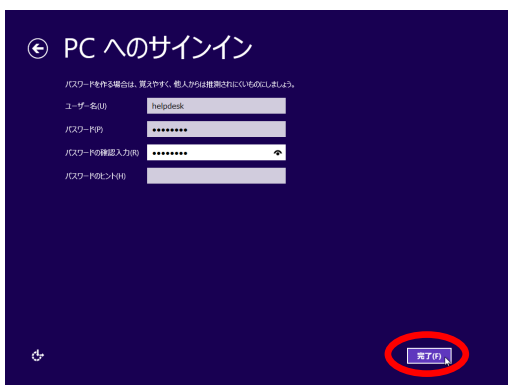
PC へのサインイン

パスワードを作る場合は、覚えやすく、他人からは推測されにくいものにしましょう。

ユーザー名(U) helpdesk

パスワード(P) ••••••••

パスワードの確認入力(R) ••••••••

パスワードのヒント(H)

完了(F)